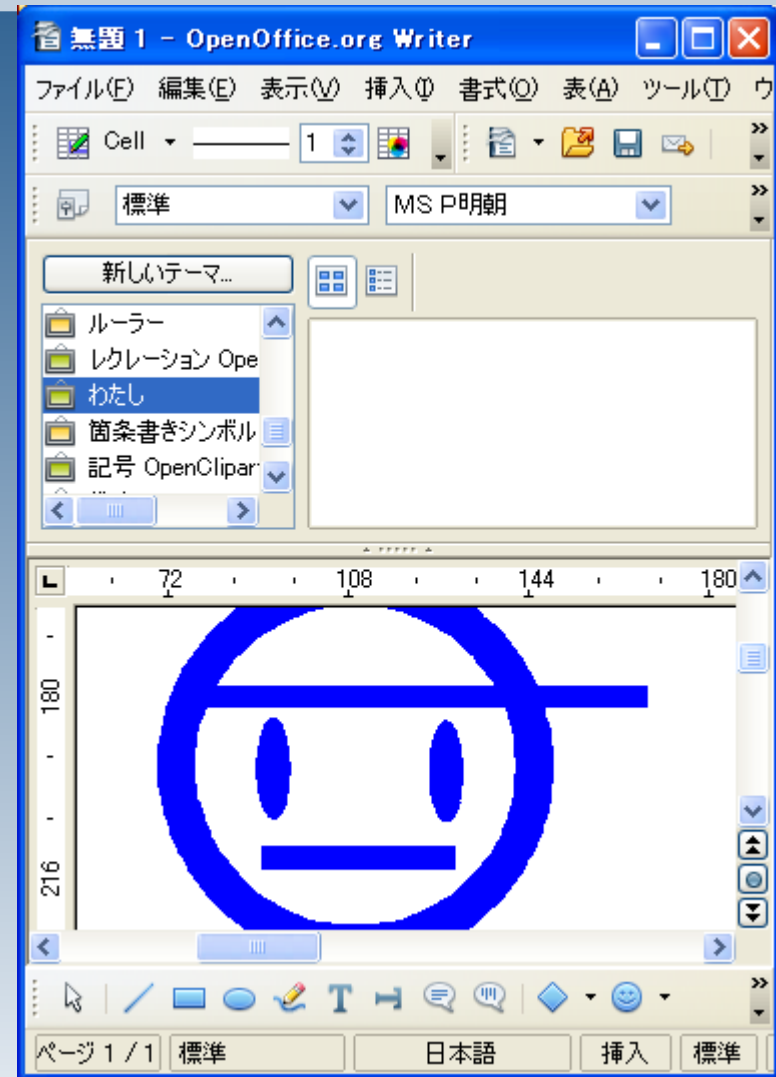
無題 1 - OpenOffice.org Writer

ファイル(F) 編集(E) 表示(V) 挿入(I) 書式(O) 表(A) ツール(T) ウ

Cell 1

標準 MS P明朝

新しいテーマ...

ルーラー
レクリエーション Ope
わたし
箇条書きシンボル
記号 OpenClipar

72 108 144 180
180
216

ページ 1 / 1 標準 日本語 挿入 標準